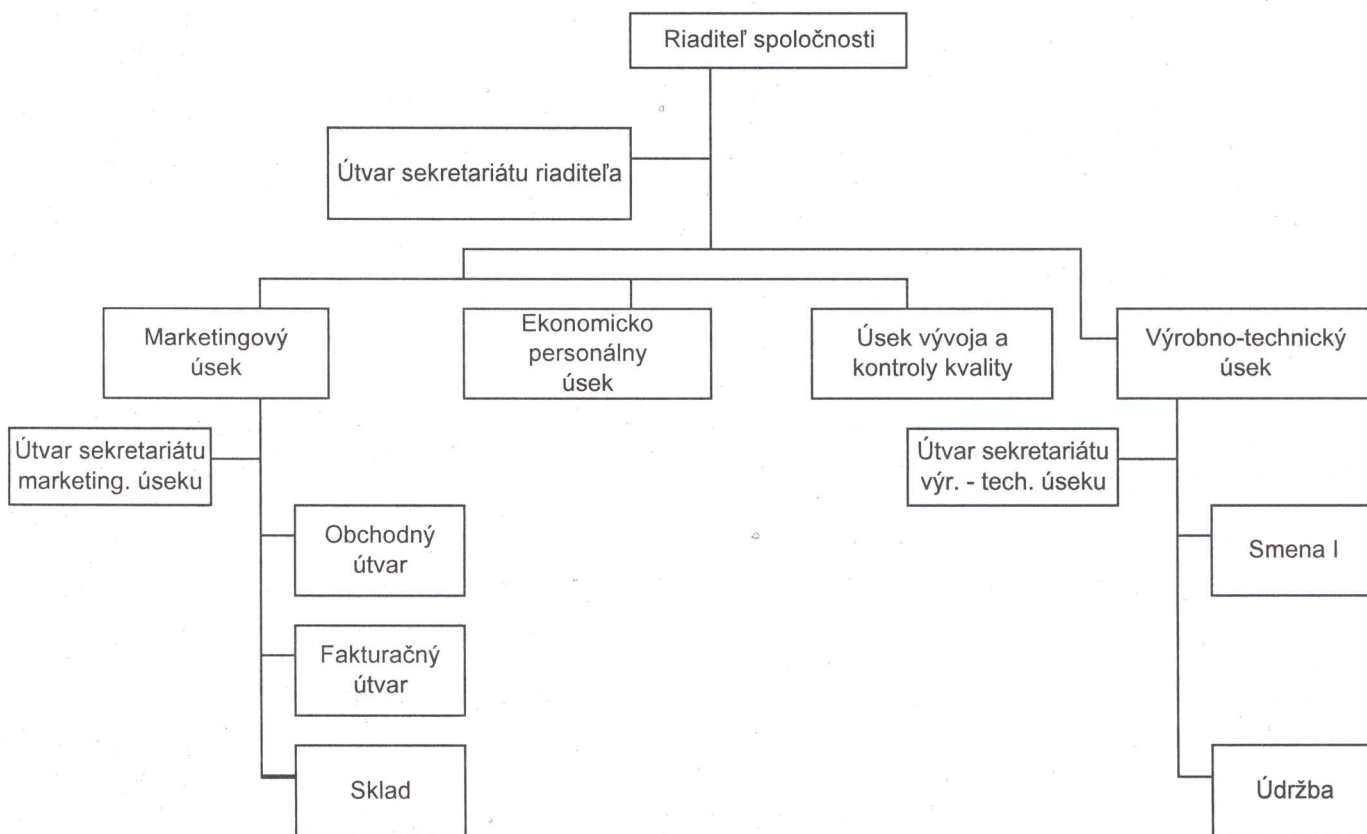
Riaditeľ spoločnosti

Útvar sekretariátu riaditeľa

Marketingový úsek

Ekonomicko personálny úsek

Úsek vývoja a kontroly kvality

Výrobno-technický úsek

Útvar sekretariátu marketing. úseku

Obchodný útvar

Fakturačný útvar

Sklad

Útvar sekretariátu výr. - tech. úseku

Smena I

Údržba